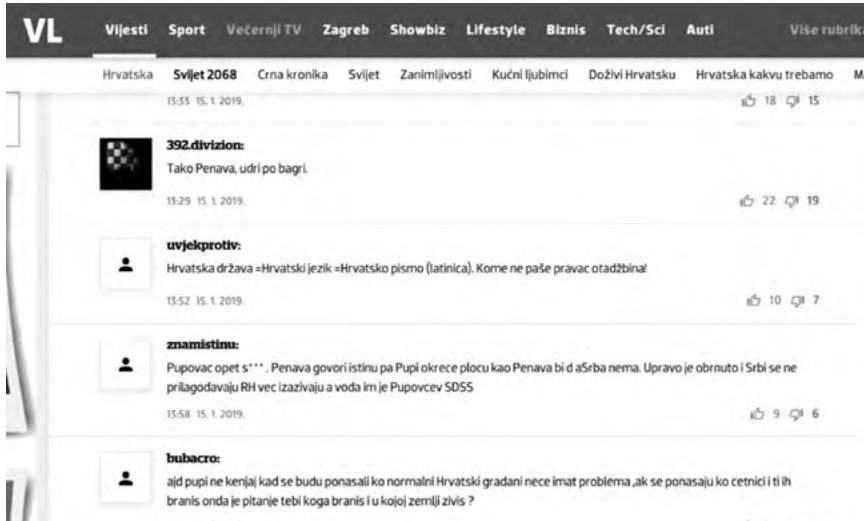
VL Vijesti Sport Večernji TV Zagreb Showbiz Lifestyle Biznis Tech/Sci Auti Više rubrika

Hrvatska Svijet 2068 Crna kronika Svijet Zanimljivosti Kućni ljubimci Doživi Hrvatsku Hrvatska kakvu trebamo M

15:33 15. 1. 2019. 18 15

392.divizion:
Tako Penava, udri po bagri.
15:29 15. 1. 2019. 22 19

uvjekprotiv:
Hrvatska država =Hrvatski jezik =Hrvatsko pismo (latinica). Kome ne paše pravac otadžbina!
15:52 15. 1. 2019. 10 7

znamistinu:
Pupovac opet s*** . Penava govori istinu pa Pupi okrece plocu kao Penava bi d aSrba nema. Upravo je obrnuto i Srbi se ne prilagodavaju RH vec izazivaju a voda im je Pupovcev SDSS
15:58 15. 1. 2019. 9 6

bubacro:
ajd pupi ne kenjaj kad se budu ponasali ko normalni Hrvatski gradani nece imat problema ,ak se ponasaju ko cetnici i ti ih branis onda je pitanje tebi koga branis i u kojoj zemlji zivis ?